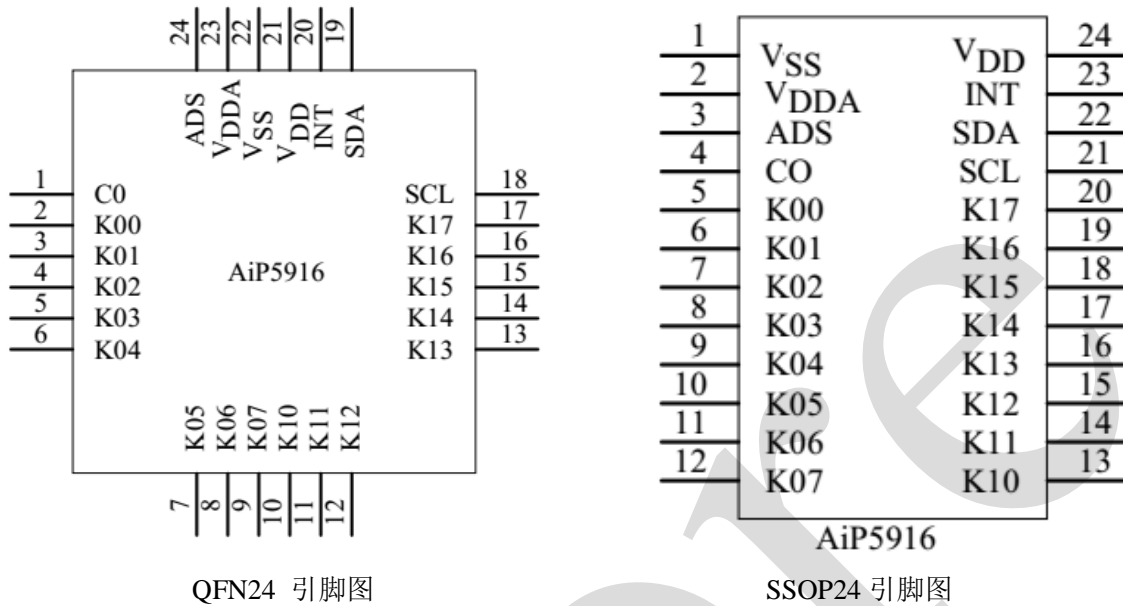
24 23 22 21 20 19

ADS $V_{DDA}$ $V_{SS}$ $V_{DD}$ INT SDA

1 C0
2 K00
3 K01
4 K02
5 K03
6 K04

AiP5916

SCL 18
K17 17
K16 16
K15 15
K14 14
K13 13

K05 K06 K07 K10 K11 K12

7 8 9 10 11 12

QFN24 引脚图

1 $V_{SS}$ | $V_{DD}$ 24
2 $V_{DDA}$ | INT 23
3 ADS | SDA 22
4 CO | SCL 21
5 K00 | K17 20
6 K01 | K16 19
7 K02 | K15 18
8 K03 | K14 17
9 K04 | K13 16
10 K05 | K12 15
11 K06 | K11 14
12 K07 | K10 13

AiP5916

SSOP24 引脚图